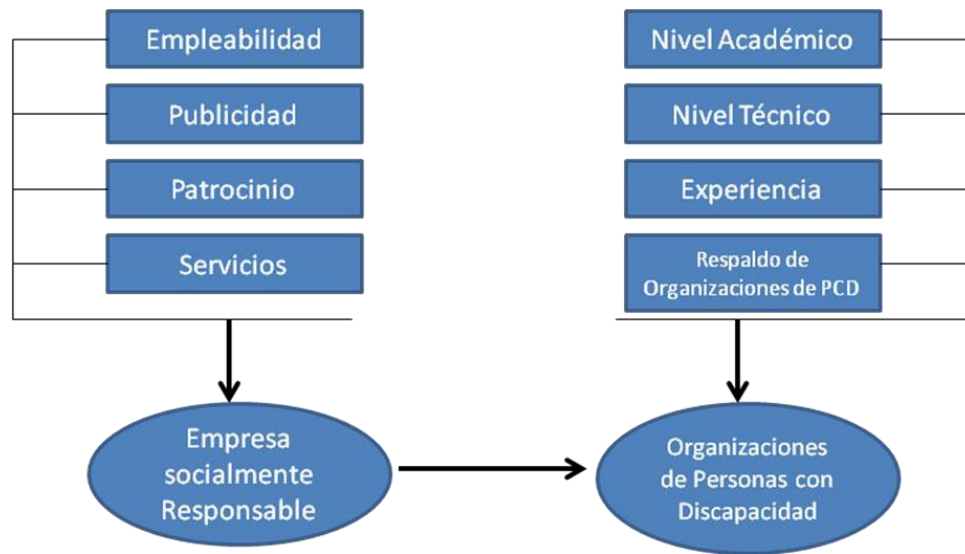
Empleabilidad

Publicidad

Patrocinio

Servicios

Nivel Académico

Nivel Técnico

Experiencia

Respaldo de Organizaciones de PCD

Empresa socialmente Responsable

Organizaciones de Personas con Discapacidad